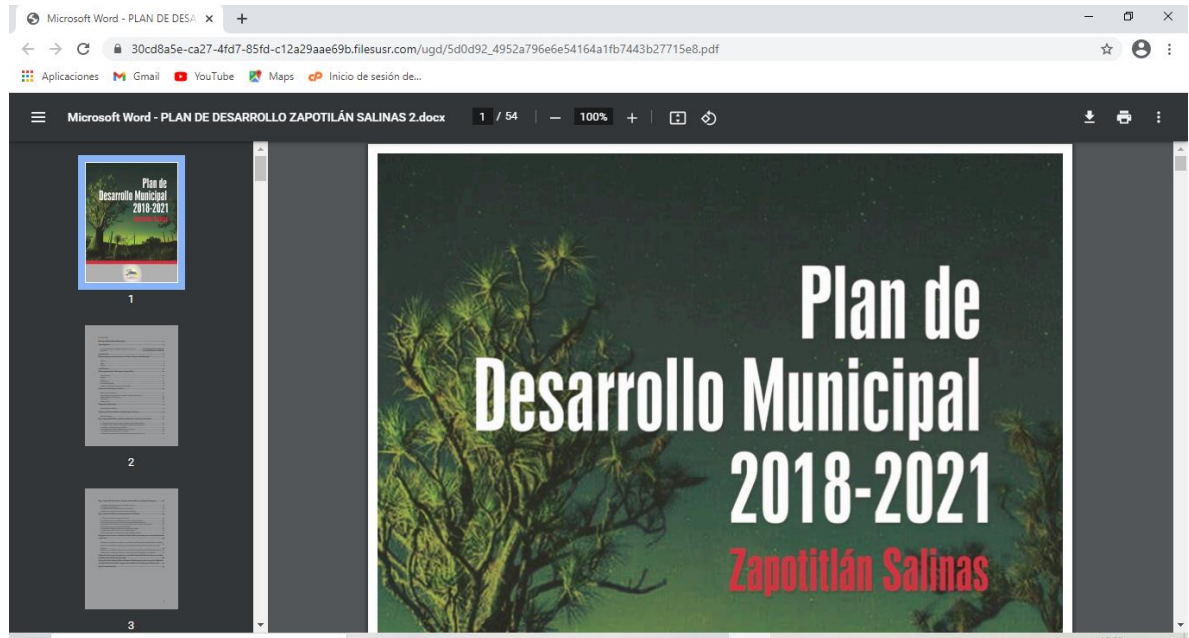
Microsoft Word - PLAN DE DESA ×
+
30cd8a5e-ca27-4fd7-85fd-c12a29aae69b.filesusr.com/ugd/5d0d92_4952a796e6e54164a1fb7443b27715e8.pdf
Aplicaciones Gmail YouTube Maps Inicio de sesión de...
Microsoft Word - PLAN DE DESARROLLO ZAPOTILÁN SALINAS 2.docx 1 / 54 — 100% +

Plan de Desarrollo Municipal 2018-2021 Zapotitlán Salinas

1

2

3

Plan de Desarrollo Municipal 2018-2021 Zapotitlán Salinas